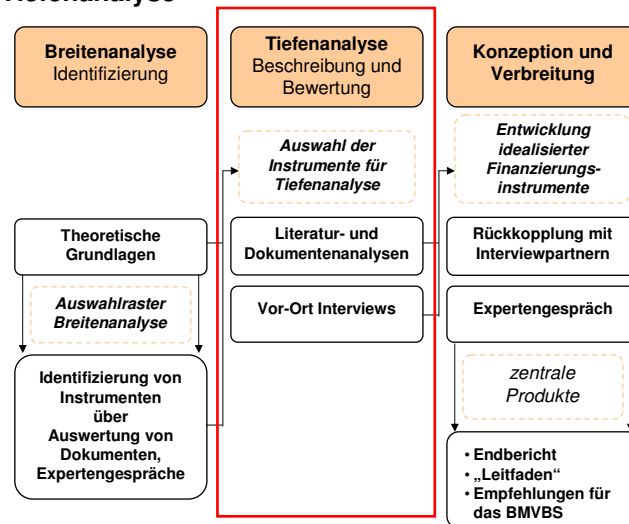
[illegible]analyse

Breitenanalyse
Identifizierung

Tiefenanalyse
Beschreibung und Bewertung

Konzeption und Verbreitung

Auswahl der Instrumente für Tiefenanalyse

Entwicklung idealisierter Finanzierungsinstrumente

Theoretische Grundlagen

Literatur- und Dokumentenanalysen

Rückkopplung mit Interviewpartnern

Auswahlraster Breitenanalyse

Vor-Ort Interviews

Expertengespräch

Identifizierung von Instrumenten über Auswertung von Dokumenten, Expertengespräche

zentrale Produkte

• Endbericht
• „Leitfaden"
• Empfehlungen für das BMVBS